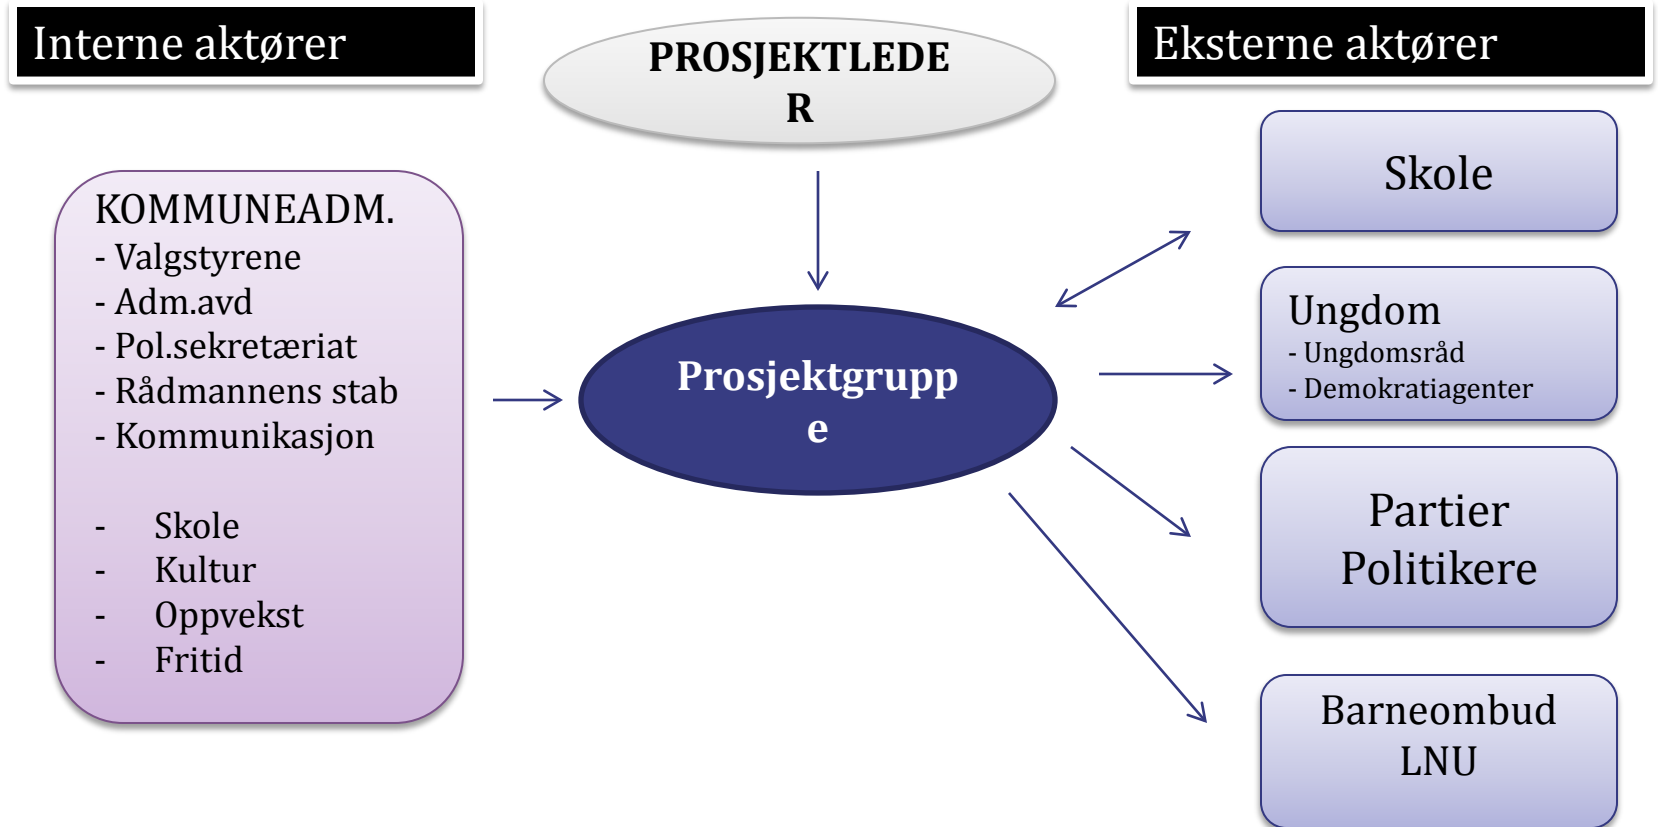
Interne aktører

PROSJEKTLEDE
R

Eksterne aktører

KOMMUNEADM.
- Valgstyrene
- Adm.avd
- Pol.sekretæriat
- Rådmannens stab
- Kommunikasjon

- Skole
- Kultur
- Oppvekst
- Fritid

Prosjektgrupp
e

Skole

Ungdom
- Ungdomsråd
- Demokratiagenter

Partier
Politikere

Barneombud
LNU